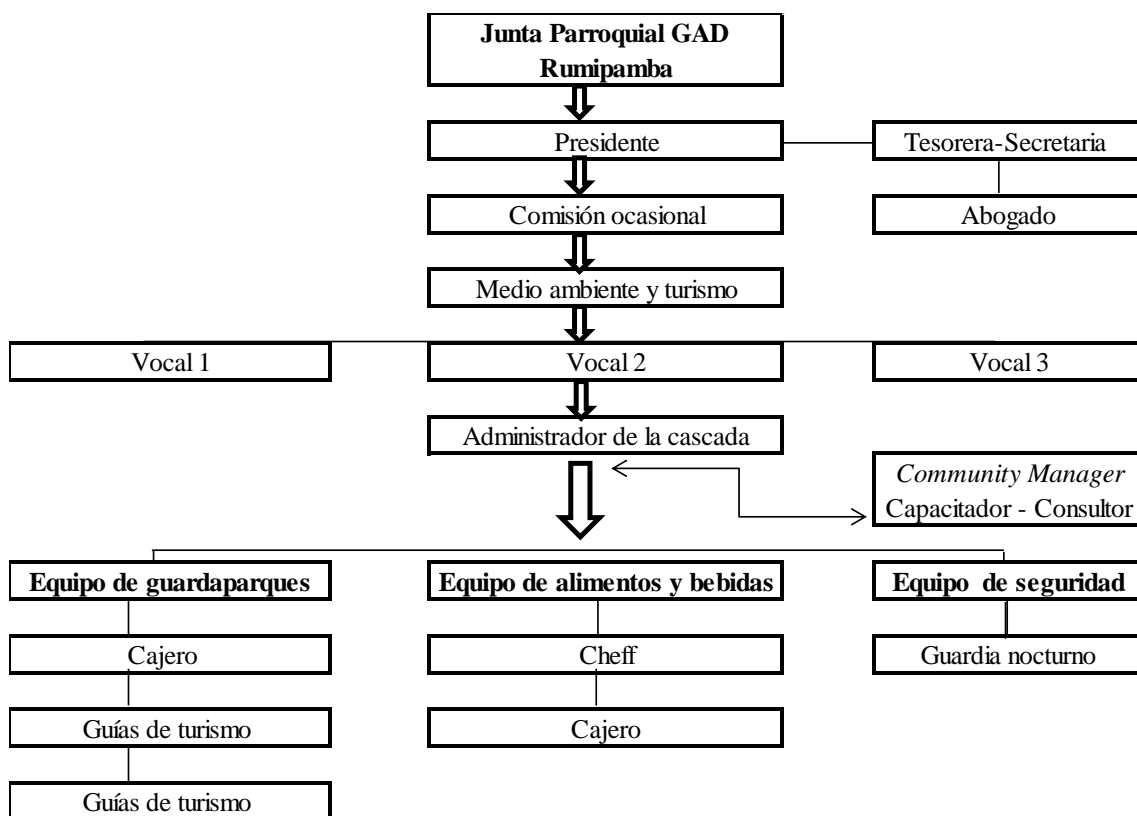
Junta Parroquial GAD Rumipamba

Presidente

Tesorera-Secretaria

Comisión ocasional

Abogado

Medio ambiente y turismo

Vocal 1

Vocal 2

Vocal 3

Administrador de la cascada

*Community Manager*
Capacitador - Consultor

Equipo de guardaparques

Cajero

Guías de turismo

Guías de turismo

Equipo de alimentos y bebidas

Cheff

Cajero

Equipo de seguridad

Guardia nocturno